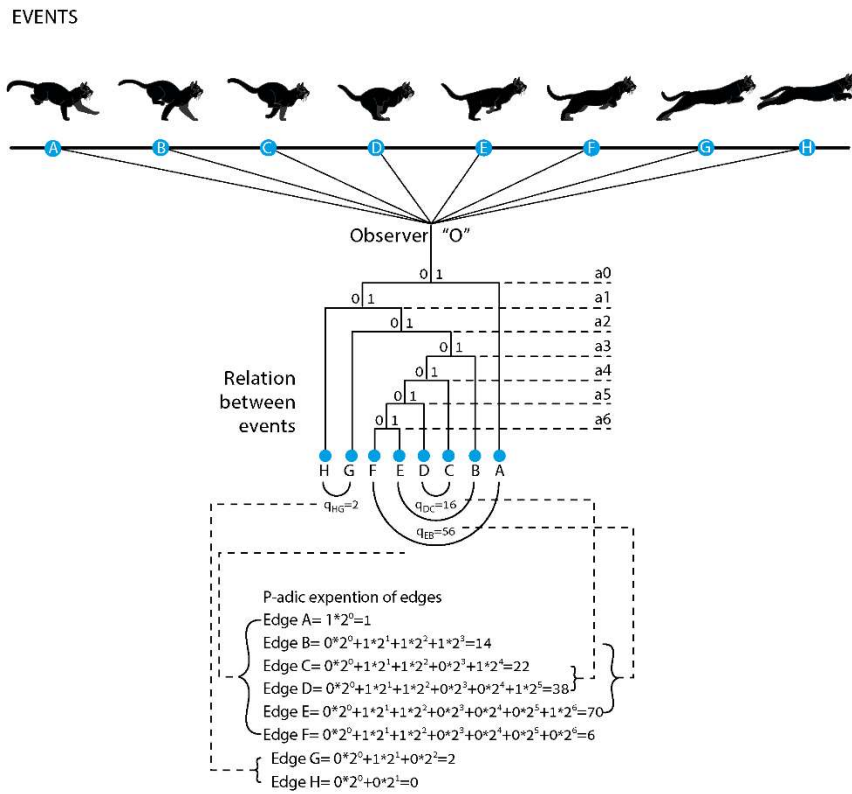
EVENTS

A B C D E F G H

Observer "O"

0 1
0 1
0 1
0 1
0 1
0 1
0 1

a0
a1
a2
a3
a4
a5
a6

Relation between events

H G F E D C B A

$q_{HG}=2$
$q_{DC}=16$
$q_{EB}=56$

P-adic expention of edges
Edge A= $1*2^0=1$
Edge B= $0*2^0+1*2^1+1*2^2+1*2^3=14$
Edge C= $0*2^0+1*2^1+1*2^2+0*2^3+1*2^4=22$
Edge D= $0*2^0+1*2^1+1*2^2+0*2^3+0*2^4+1*2^5=38$
Edge E= $0*2^0+1*2^1+1*2^2+0*2^3+0*2^4+0*2^5+1*2^6=70$
Edge F= $0*2^0+1*2^1+1*2^2+0*2^3+0*2^4+0*2^5+0*2^6=6$
Edge G= $0*2^0+1*2^1+0*2^2=2$
Edge H= $0*2^0+0*2^1=0$